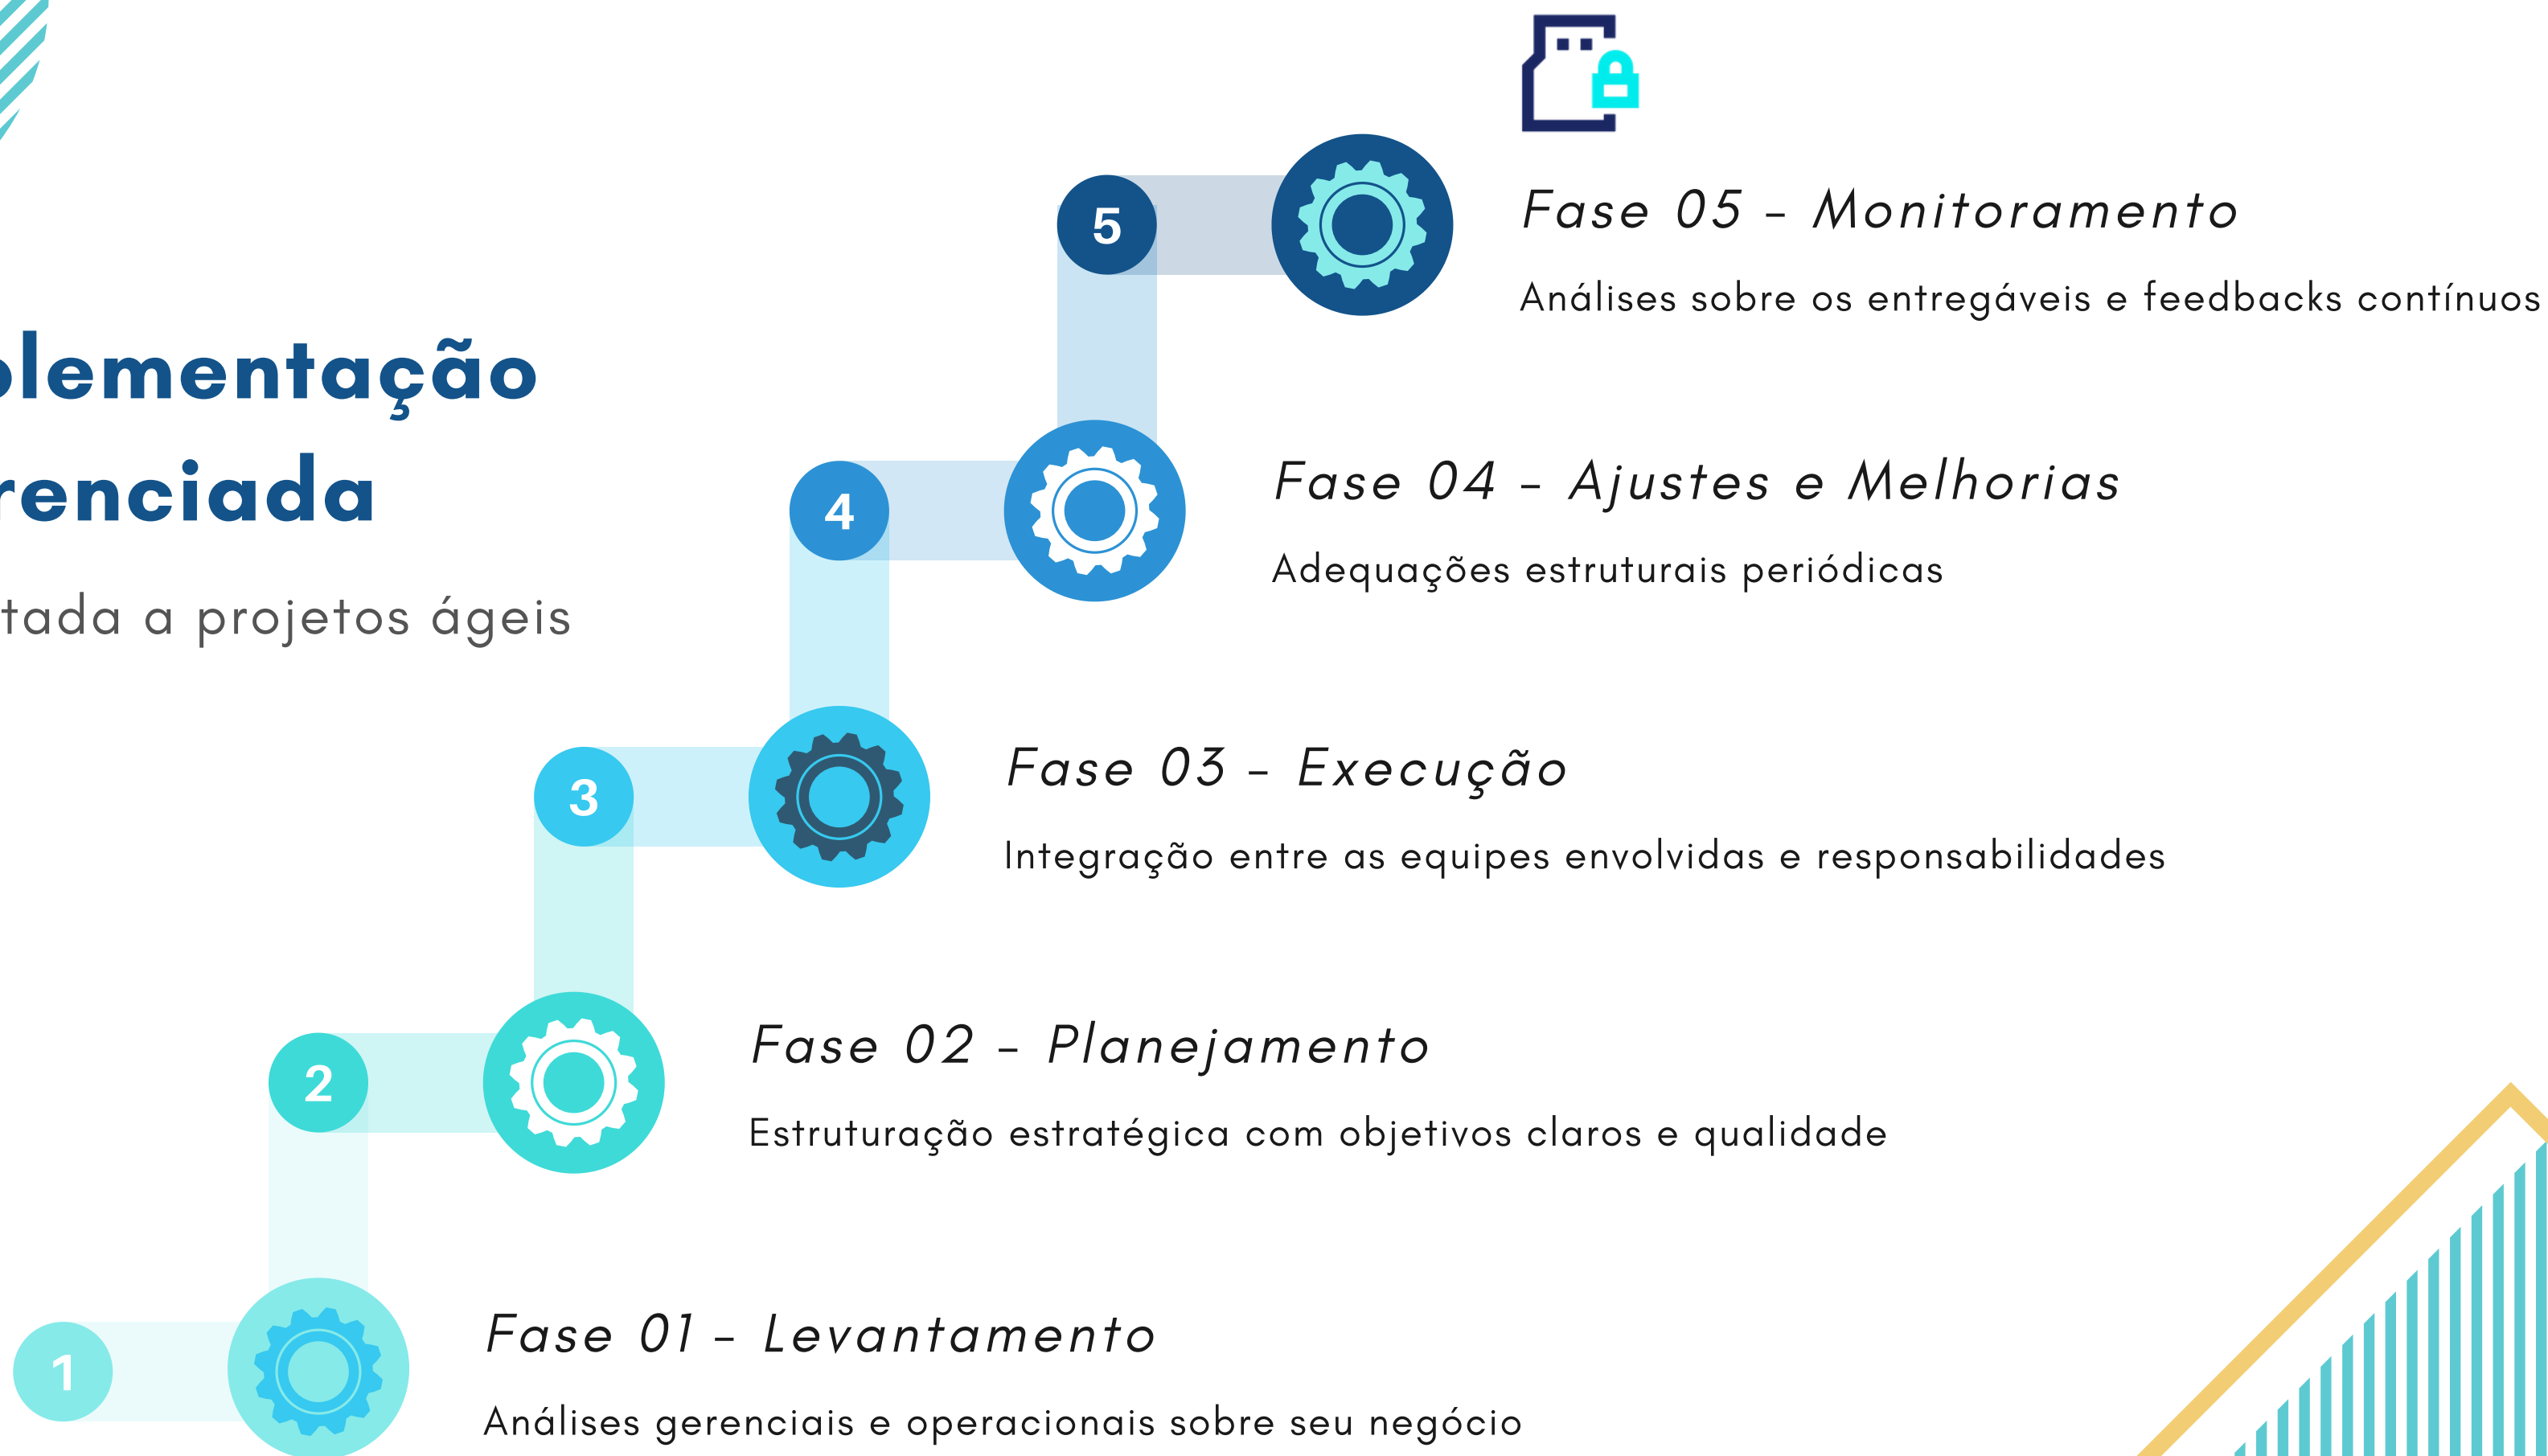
lementação
renciada
tada a projetos ágeis

5
Fase 05 - Monitoramento
Análises sobre os entregáveis e feedbacks contínuos

4
Fase 04 - Ajustes e Melhorias
Adequações estruturais periódicas

3
Fase 03 - Execução
Integração entre as equipes envolvidas e responsabilidades

2
Fase 02 - Planejamento
Estruturação estratégica com objetivos claros e qualidade

1
Fase 01 - Levantamento
Análises gerenciais e operacionais sobre seu negócio